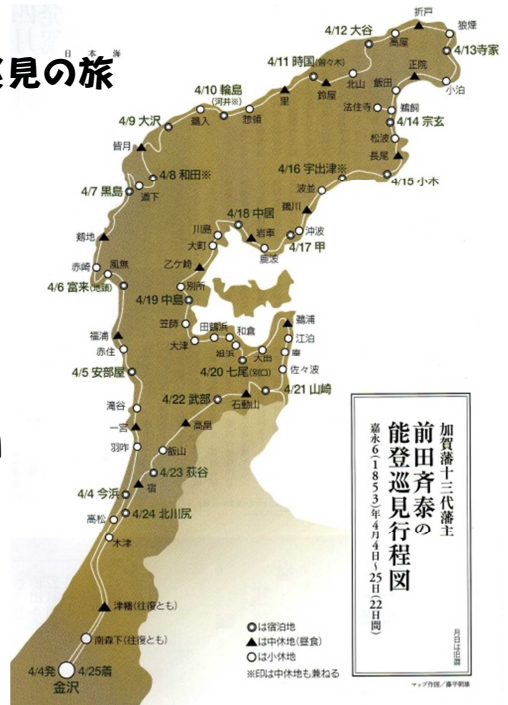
巡見の旅

日本海

加賀藩十三代藩主
前田斉泰の
能登巡見行程図
嘉永6(1853)年4月4日～25日(22日間)

月日は泊地

4/12 大谷
折戸
狼煙
4/13寺家
高屋
4/11 時国(曽々木)
正院
小泊
北山
飯田
4/10 輪島(河井※)
里
鈴屋
法住寺
鵜飼
4/14 宗玄
4/9 大沢
鵜入
惣領
松波
皆月
長尾
4/8 和田※
4/16 宇出津※
4/15 小木
4/7 黒島
道下
波並
4/18 中居
鵜川
剱地
川尻
岩車
沖波
大町
4/17 甲
赤崎
風無
鹿波
乙ケ崎
4/6 富来(地頭町)
別所
4/19 中島
鵜浦
福浦
笠師
田鶴浜
和倉
江泊
大津
祖浜
大田
庵
赤住
4/20 七尾(別口)
佐々波
4/5 安部屋
4/21 山崎
4/22 武部
石動山
滝谷
高畠
一宮
飯山
羽咋
4/23 荻谷
宿
4/4 今浜
4/24 北川尻
高松
木津
津幡(往復とも)
南森下(往復とも)
4/4発
4/25着
金沢

◎は宿泊地
▲は中休地(昼食)
○は小休地
※印は中休地も兼ねる

マップ作図／藤平莉緒